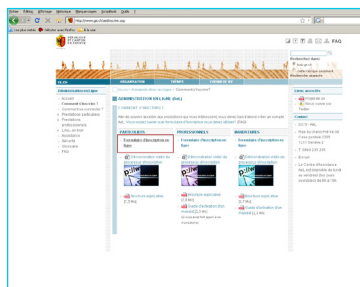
Fichier Édition Affichage Historique Marque-pages Outils ?

http://www.ge.ch/bibliotheques

Les plus visités Débuter avec Firefox À la une

RÉPUBLIQUE ET CANTON DE GENÈVE

FAQ

ORGANISATION THÈMES

ADMINISTRATION EN LIGNE (AeL)

COMMENT S'INSCRIRE ?

Administration en ligne

Accueil
Comment s'inscrire ?
Comment se connecter ?
Prestations particuliers
Prestations professionnels
Liens en ligne
Assistance
Sécurité
Glossaire
FAQ

PARTICULIERS

Formulaire d'inscription en ligne

PROFESSIONNELS

Formulaire d'inscription en ligne

MANDATAIRES

Formulaire d'inscription en ligne

Brochure explicative

Guide d'utilisation

Liens utiles

Contact

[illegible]